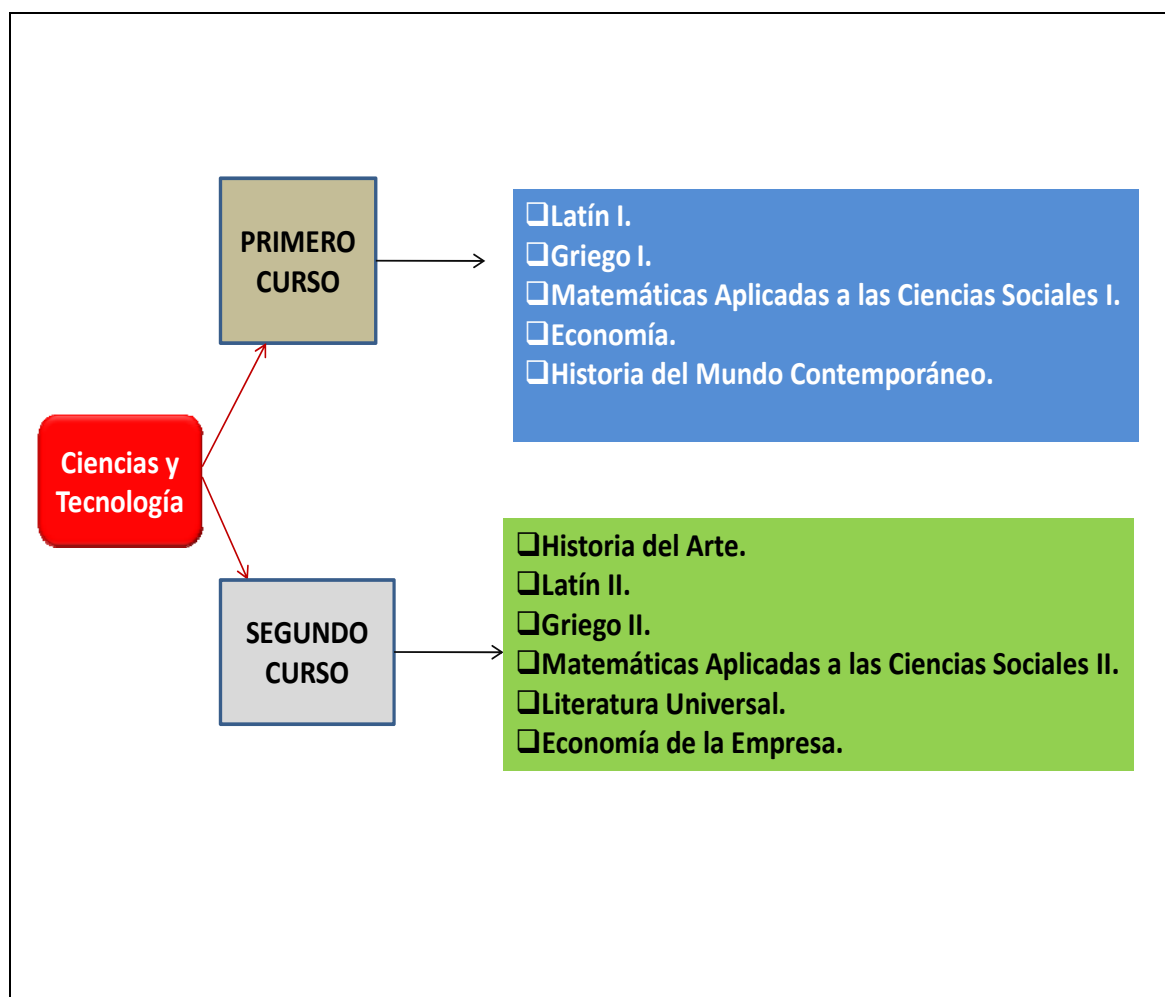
Ciencias y Tecnología

PRIMERO CURSO

❑Latín I.
❑Griego I.
❑Matemáticas Aplicadas a las Ciencias Sociales I.
❑Economía.
❑Historia del Mundo Contemporáneo.

SEGUNDO CURSO

❑Historia del Arte.
❑Latín II.
❑Griego II.
❑Matemáticas Aplicadas a las Ciencias Sociales II.
❑Literatura Universal.
❑Economía de la Empresa.